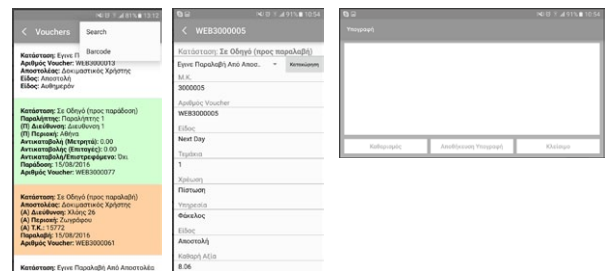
Vouchers
Search
Barcode

Κατάσταση: Εγινε Π
Αριθμός Voucher: WEB3000013
Αποστολέας: Δοκιμαστικός Χρήστης
Είδος: Αποστολή
Είδος: Αυθημερόν

Κατάσταση: Σε Οδηγό (προς παράδοση)
Παραλήπτης: Παραλήπτης 1
(Π) Διεύθυνση: Διεύθυνση 1
(Π) Περιοχή: Αθήνα
Αντικαταβολή (Μετρητά): 0.00
Αντικαταβολή (Επιταγές): 0.00
Αντικαταβολή/Επιστρεφόμενο: Όχι
Παράδοση: 15/08/2016
Αριθμός Voucher: WEB3000077

Κατάσταση: Σε Οδηγό (προς παραλαβή)
Αποστολέας: Δοκιμαστικός Χρήστης
(Α) Διεύθυνση: Χλόης 26
(Α) Περιοχή: Ζωγράφου
(Α) Τ.Κ.: 15772
Παραλαβή: 15/08/2016
Αριθμός Voucher: WEB3000061

Κατάσταση: Εγινε Παραλαβή Από Αποστολέα

WEB3000005
Κατάσταση: Σε Οδηγό (προς παραλαβή)
Εγινε Παραλαβή Από Αποσ...
Καταχώρηση
Μ.Κ.
3000005
Αριθμός Voucher
WEB3000005
Είδος
Next Day
Τεμάχια
1
Χρέωση
Πίστωση
Υπηρεσία
Φάκελος
Είδος
Αποστολή
Καθαρή Αξία
8.06

Υπογραφή
Καθαρισμός
Αποθήκευση Υπογραφή
Κλείσιμο